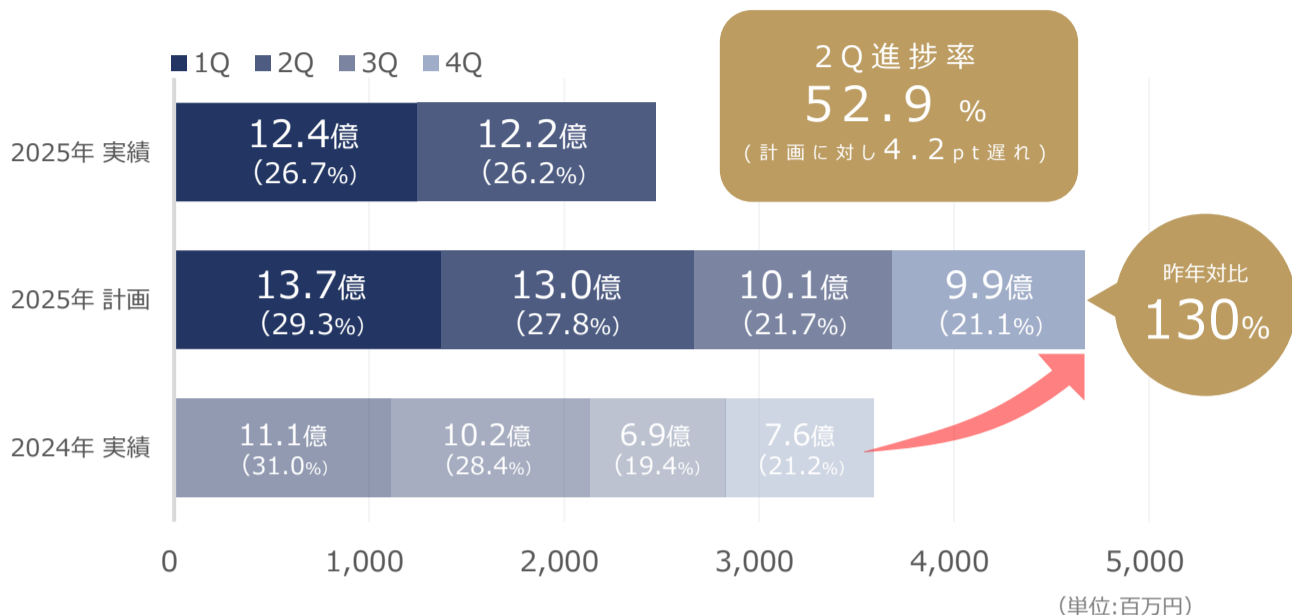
1Q 2Q 3Q 4Q

2Q進捗率
52.9%
（計画に対し4.2pt遅れ）

2025年 実績
12.4億（26.7%）
12.2億（26.2%）

2025年 計画
13.7億（29.3%）
13.0億（27.8%）
10.1億（21.7%）
9.9億（21.1%）

昨年対比
130%

2024年 実績
11.1億（31.0%）
10.2億（28.4%）
6.9億（19.4%）
7.6億（21.2%）

0 1,000 2,000 3,000 4,000 5,000

（単位:百万円）